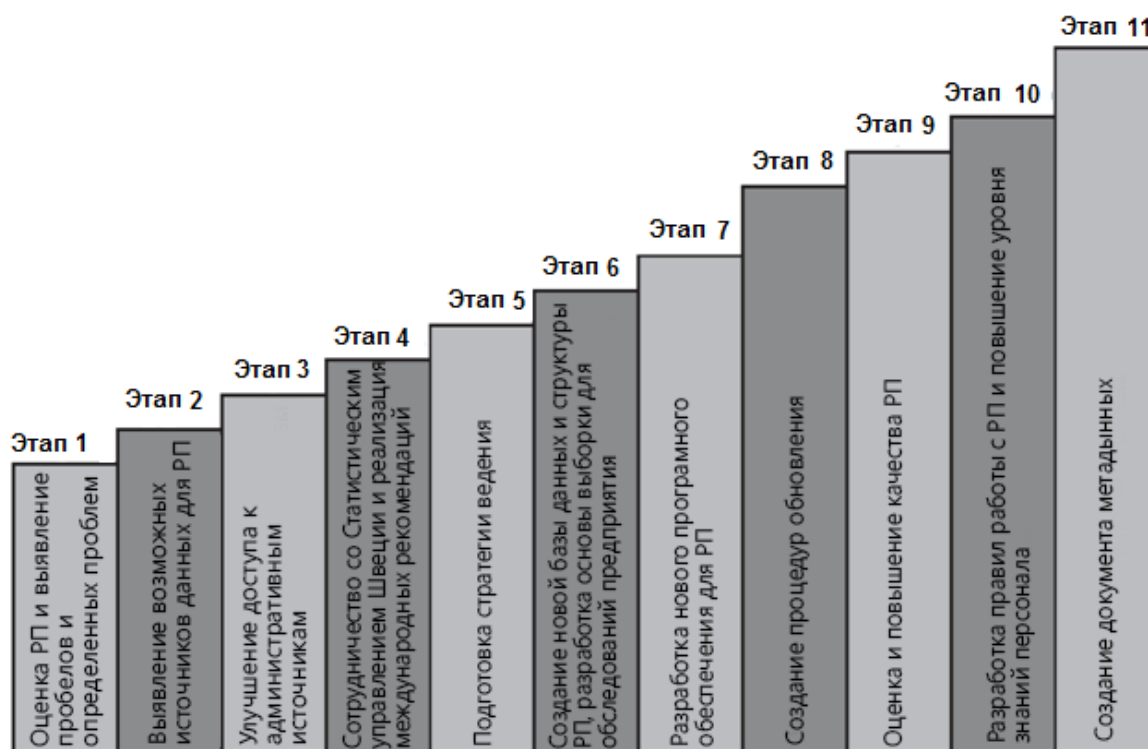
Этап 1
Оценка РП и выявление пробелов и определенных проблем

Этап 2
Выявление возможных источников данных для РП

Этап 3
Улучшение доступа к административным источникам

Этап 4
Сотрудничество со Статистическим управлением Швеции и реализация международных рекомендаций

Этап 5
Подготовка стратегии ведения

Этап 6
Создание новой базы данных и структуры РП, разработка основы выборки для обследований предприятия

Этап 7
Разработка нового програмного обеспечения для РП

Этап 8
Создание процедур обновления

Этап 9
Оценка и повышение качества РП

Этап 10
Разработка правил работы с РП и повышение уровня знаний персонала

Этап 11
Создание документа метаданных